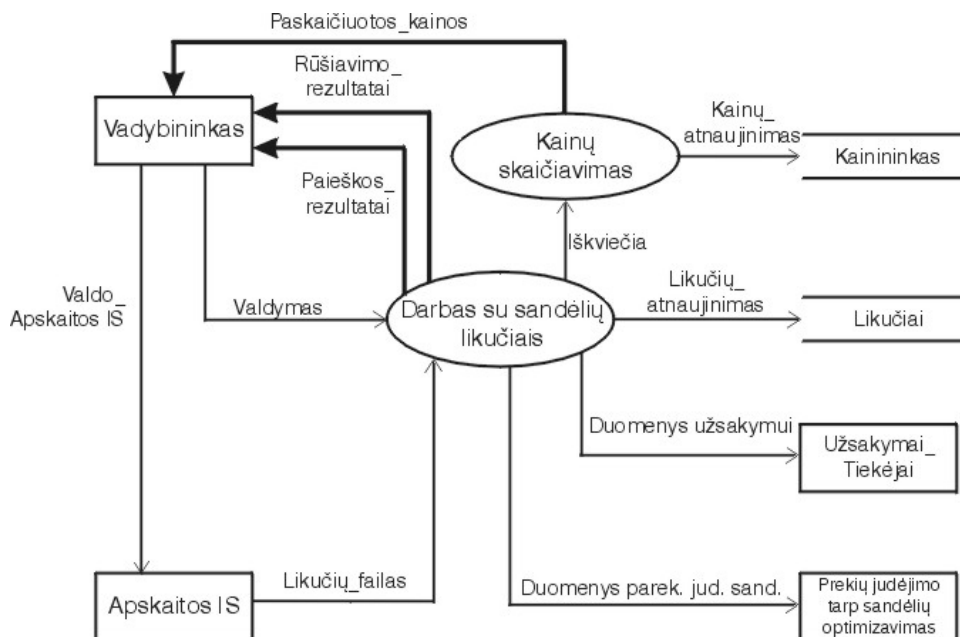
Paskaičiuotos_kainos

Rūšiavimo_ rezultatai

Vadybininkas

Kainų skaičiavimas

Kainų_ atnaujinimas

Kainininkas

Paieškos_ rezultatai

Iškviečia

Valdo_ Apskaitos IS

Valdymas

Darbas su sandėlių likučiais

Likučių_ atnaujinimas

Likučiai

Duomenys užsakymui

Užsakymai_ Tiekėjai

Likučių_failas

Apskaitos IS

Duomenys parek. jud. sand.

Prekių judėjimo tarp sandėlių optimizavimas